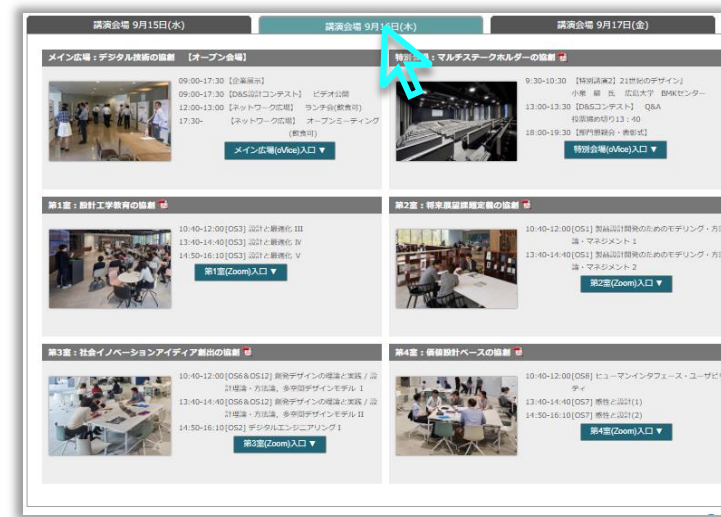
講演会場 9月15日(水)　講演会場 9月16日(木)　講演会場 9月17日(金)

メイン広場：デジタル技術の協創 【オープン会場】

09:00-17:30 【企業展示】
09:00-17:30 【D&S設計コンテスト】 ビデオ公開
12:00-13:00 【ネットワーク広場】 ランチ会(飲食可)
17:30- 【ネットワーク広場】 オープンミーティング (飲食可)

メイン広場(oVice)入口 ▼

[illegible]：マルチステークホルダーの協創

9:30-10:30 【特別講演2】 21世紀のデザイン」
小米 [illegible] 氏 広島大学 BMKセンター
13:00-13:30 【D&Sコンテスト】 Q&A
投票締め切り13：40
18:00-19:30 【部門表彰会・表彰式】

特別会場(oVice)入口 ▼

第1室：設計工学教育の協創

10:40-12:00 [OS3] 設計と最適化 III
13:40-14:40 [OS3] 設計と最適化 IV
14:50-16:10 [OS3] 設計と最適化 V

第1室(Zoom)入口 ▼

第2室：将来展望課題定義の協創

10:40-12:00 [OS1] 製品設計開発のためのモデリング・方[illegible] 論・マネジメント 1
13:40-14:40 [OS1] 製品設計開発のためのモデリング・方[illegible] 論・マネジメント 2

第2室(Zoom)入口 ▼

第3室：社会イノベーションアイディア創出の協創

10:40-12:00 [OS6&OS12] 創発デザインの理論と実践 / 設計理論・方法論、多学問デザインモデル I
13:40-14:40 [OS6&OS12] 創発デザインの理論と実践 / 設計理論・方法論、多学問デザインモデル II
14:50-16:10 [OS2] デジタルエンジニアリング I

第3室(Zoom)入口 ▼

第4室：価値設計ベースの協創

10:40-12:00 [OS8] ヒューマンインタフェース・ユーザビ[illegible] ティ
13:40-14:40 [OS7] 感性と設計(1)
14:50-16:10 [OS7] 感性と設計(2)

第4室(Zoom)入口 ▼